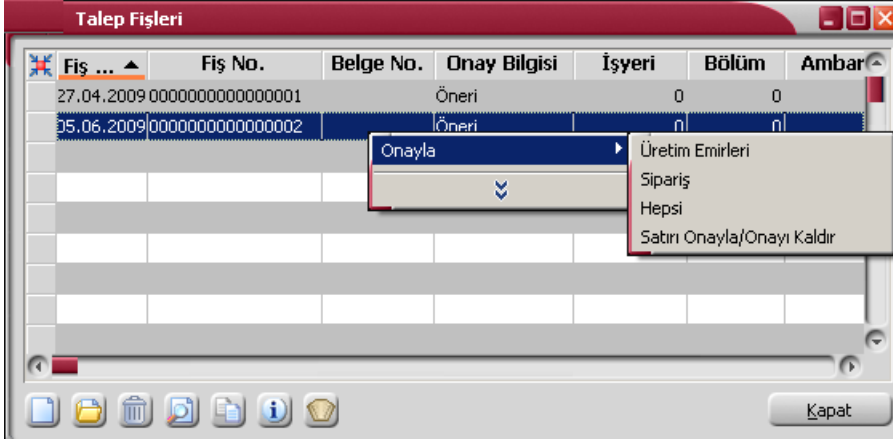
Talep Fişleri

| Fiş ... | Fiş No. | Belge No. | Onay Bilgisi | İşyeri | Bölüm | Ambar |
|---|---|---|---|---|---|---|
| 27.04.2009 | 0000000000000001 | | Öneri | 0 | 0 | |
| 05.06.2009 | 0000000000000002 | | Öneri | 0 | 0 | |

Onayla

Üretim Emirleri
Sipariş
Hepsi
Satırı Onayla/Onayı Kaldır

Kapat